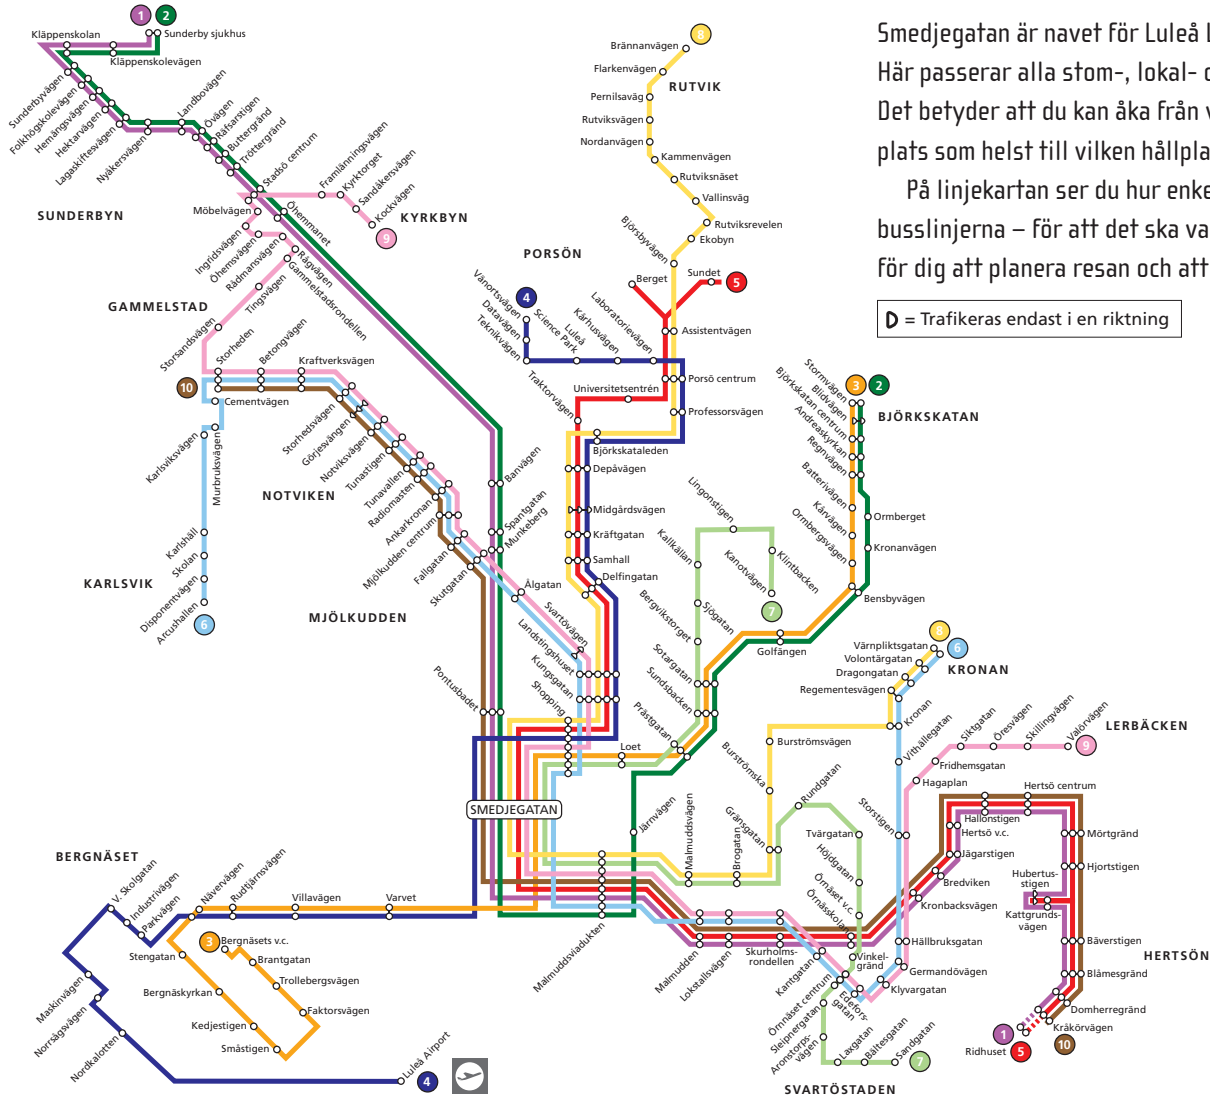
Smedjegatan är navet för Luleå L
Här passerar alla stom-, lokal- o
Det betyder att du kan åka från v
plats som helst till vilken hållpla

På linjekartan ser du hur enke
busslinjerna – för att det ska va
för dig att planera resan och att

D = Trafikeras endast i en riktning

1 2
Kläppenskolan
Sunderby sjukhus
Kläppenskolevägen
Sunderbyvägen
Folkhögskolevägen
Hemängsvägen
Hektarvägen
Lagaskiftesvägen
Nyåkersvägen
Landbovägen
Övägen
Råfsarstigen
Buttergränd
Tröttergränd
Stadsö centrum
Framlänningsvägen
Kyrktorget
Sandåkersvägen
Kockvägen
9
KYRKBYN
SUNDERBYN
Möbelvägen
Öhemmanet
Ingridsvägen
Öhemsvägen
Rådmansvägen
Rågvägen
Gammelstadsrondellen
Tingsvägen
GAMMELSTAD
Storsandsvägen
Storheden
Betongvägen
Kraftverksvägen
10
Cementvägen
Storhedsvägen
Görjesvägen
Notvikvägen
Tunastigen
Tunavallen
Radiomasten
Ankarkronan
Mjölkudden centrum
Fallgatan
Skutgatan
NOTVIKEN
Karlsviksvägen
Murbruksvägen
Karlshäll
Skolan
Disponentvägen
Arcushallen
6
KARLSVIK
MJÖLKUDDEN
Pontusbadet
Banvägen
Spantgatan
Munkeberg
Ålgatan
Svartövägen
Landstingshuset
Kungsgatan
Shopping
SMEDJEGATAN
8
Brännanvägen
Flarkenvägen
RUTVIK
Pernilsavägen
Rutviksvägen
Nordanvägen
Kammenvägen
Rutviksnäset
Vallinsväg
Rutviksrevelen
Ekobyn
Björsbyvägen
Sundet
5
Berget
PORSÖN
4
Vänortsvägen
Datavägen
Teknikvägen
Science Park
Luleå
Kårhusvägen
Laboratorievägen
Assistentvägen
Porsö centrum
Traktorvägen
Universitetsentrén
Professorsvägen
Björkskataleden
Depåvägen
Midgårdsvägen
Kraftgatan
Samhall
Delfingatan
Lingonstigen
Kallkällan
Kanotvägen
Klintbacken
7
Bergviksporten
Sjögatan
Golfängen
Sotargatan
Sundsbacken
Prästgatan
Loet
Stormvägen
Bildvägen
Björkskatan centrum
Andreaskyrkan
Regnvägen
Batterivägen
Kårvägen
Ormbergsvägen
3 2
BJÖRKSKATAN
Ormberget
Kronanvägen
Bensbyvägen
8 6
Värnpliktsgatan
Volontärgatan
Dragongatan
Regementesvägen
KRONAN
Kronan
Vithällegatan
Siktgatan
Öresvägen
Skillingvägen
Valörvägen
9
LERBÄCKEN
Fridhemsgatan
Hagaplan
Burströmsvägen
Burströmska
Rundgatan
Storstigen
Järnvägen
Malmuddsvägen
Gränsgatan
Brogatan
Tvärgatan
Höjdgatan
Örnäset v.c.
Örnäs​skolan
Hertsö centrum
Hallonstigen
Hertsö v.c.
Mörtgränd
Jägarstigen
Hjortstigen
Bredviken
Hubertusstigen
Kronbacksvägen
Kattgrundsvägen
Hällbruksgatan
Bäverstigen
HERTSÖN
Germandövägen
Blåmesgränd
Klyvargatan
Domherregränd
Kråkörvägen
1
Ridhuset
5
10
Vinkelgränd
Ederogatan
Skurholmsrondellen
Kantgatan
Örnäset centrum
Sleipnergatan
Aronstorpsvägen
Laxgatan
Bältesgatan
Sandgatan
7
SVARTÖSTADEN
Malmudden
Lokstallsvägen
Malmuddsviadukten
BERGNÄSET
V. Skolgatan
Industrivägen
Parkvägen
Nävervägen
Rudtjärnsvägen
Villavägen
Varvet
Stengatan
3
Bergnäsets v.c.
Brantgatan
Trollebergsvägen
Maskinvägen
Norrsågsvägen
Bergnäskyrkan
Faktorsvägen
Kedjestigen
Småstigen
Nordkalotten
Luleå Airport
4